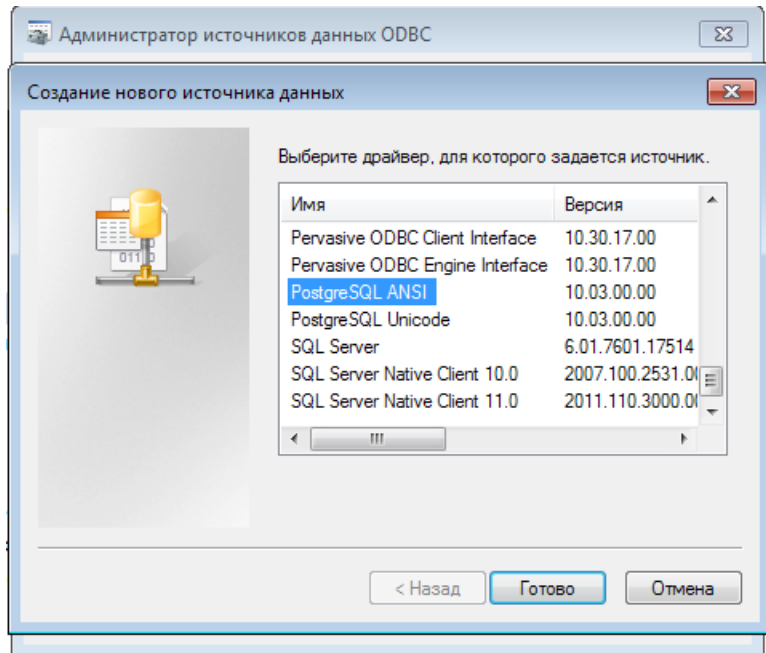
Администратор источников данных ODBC

Создание нового источника данных

Выберите драйвер, для которого задается источник.

| Имя | Версия |
|---|---|
| Pervasive ODBC Client Interface | 10.30.17.00 |
| Pervasive ODBC Engine Interface | 10.30.17.00 |
| PostgreSQL ANSI | 10.03.00.00 |
| PostgreSQL Unicode | 10.03.00.00 |
| SQL Server | 6.01.7601.17514 |
| SQL Server Native Client 10.0 | 2007.100.2531.0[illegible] |
| SQL Server Native Client 11.0 | 2011.110.3000.0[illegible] |

< Назад
Готово
Отмена